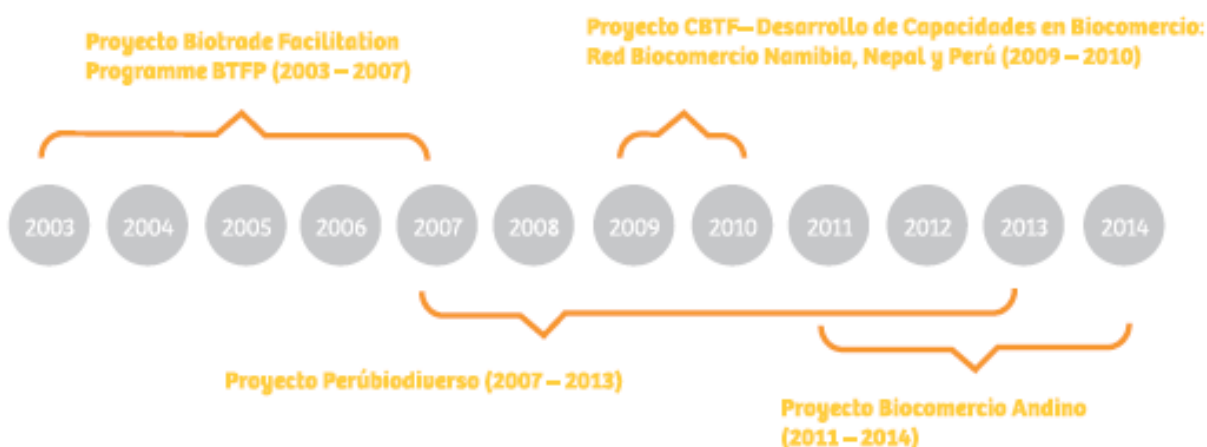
Proyecto Biotrade Facilitation Programme BTFP (2003 – 2007)

Proyecto CBTF—Desarrollo de Capacidades en Biocomercio: Red Biocomercio Namibia, Nepal y Perú (2009 – 2010)

2003 2004 2005 2006 2007 2008 2009 2010 2011 2012 2013 2014

Proyecto Perúbiodiverso (2007 – 2013)

Proyecto Biocomercio Andino (2011 – 2014)